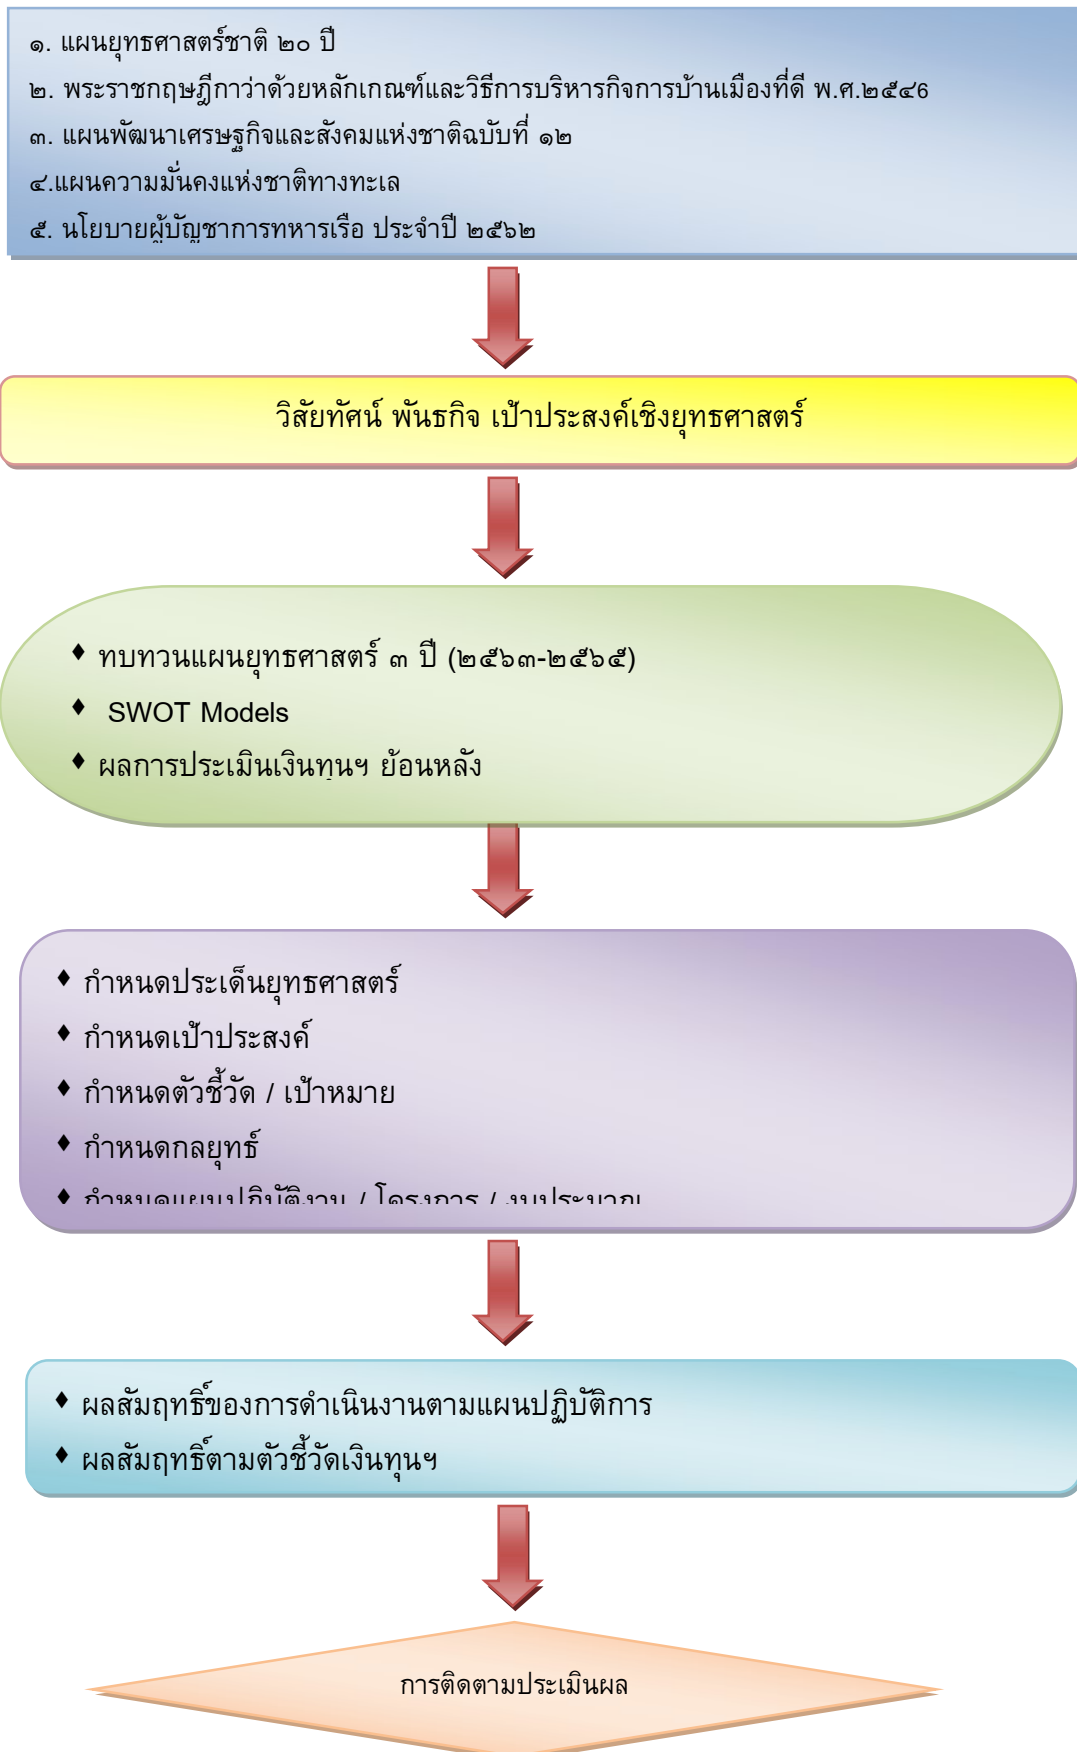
๑. แผนยุทธศาสตร์ชาติ ๒๐ ปี
๒. พระราชกฤษฎีกาว่าด้วยหลักเกณฑ์และวิธีการบริหารกิจการบ้านเมืองที่ดี พ.ศ.๒๕๔6
๓. แผนพัฒนาเศรษฐกิจและสังคมแห่งชาติฉบับที่ ๑๒
๔.แผนความมั่นคงแห่งชาติทางทะเล
๕. นโยบายผู้บัญชาการทหารเรือ ประจำปี ๒๕๖๒

วิสัยทัศน์ พันธกิจ เป้าประสงค์เชิงยุทธศาสตร์

♦ ทบทวนแผนยุทธศาสตร์ ๓ ปี (๒๕๖๓-๒๕๖๕)
♦ SWOT Models
♦ ผลการประเมินเงินทุนฯ ย้อนหลัง

♦ กำหนดประเด็นยุทธศาสตร์
♦ กำหนดเป้าประสงค์
♦ กำหนดตัวชี้วัด / เป้าหมาย
♦ กำหนดกลยุทธ์
♦ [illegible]

♦ ผลสัมฤทธิ์ของการดำเนินงานตามแผนปฏิบัติการ
♦ ผลสัมฤทธิ์ตามตัวชี้วัดเงินทุนฯ

การติดตามประเมินผล